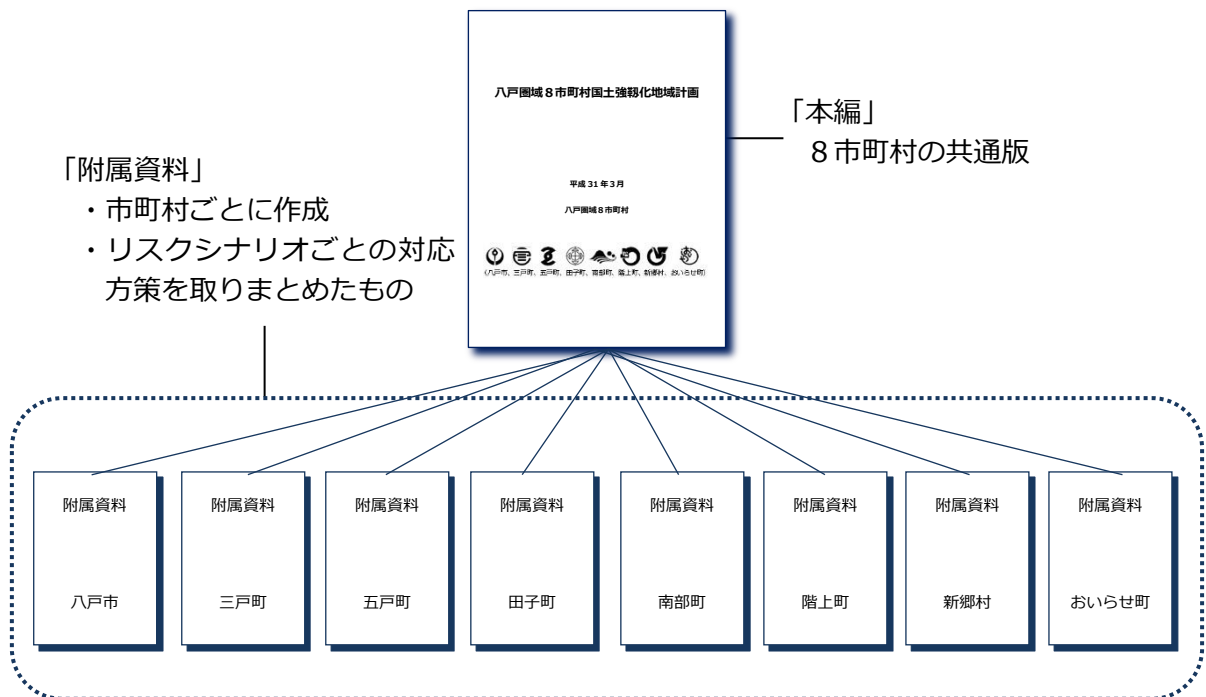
八戸圏域８市町村国土強靱化地域計画

平成 31 年 3 月

八戸圏域８市町村

（八戸市、三戸町、五戸町、田子町、南部町、階上町、新郷村、おいらせ町）

「本編」
８市町村の共通版

「附属資料」
・市町村ごとに作成
・リスクシナリオごとの対応方策を取りまとめたもの

附属資料
八戸市

附属資料
三戸町

附属資料
五戸町

附属資料
田子町

附属資料
南部町

附属資料
階上町

附属資料
新郷村

附属資料
おいらせ町